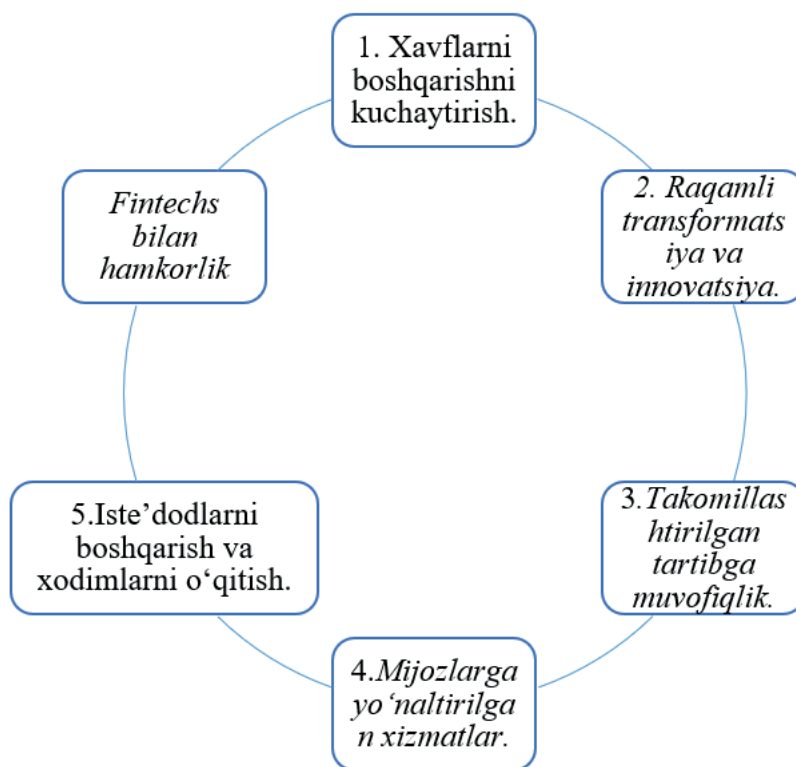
1. Xavflarni boshqarishni kuchaytirish.

2. Raqamli transformatsiya va innovatsiya.

3.Takomillashtirilgan tartibga muvofiqlik.

4.Mijozlarga yo'naltirilgan xizmatlar.

5.Iste'dodlarni boshqarish va xodimlarni o'qitish.

Fintechs bilan hamkorlik